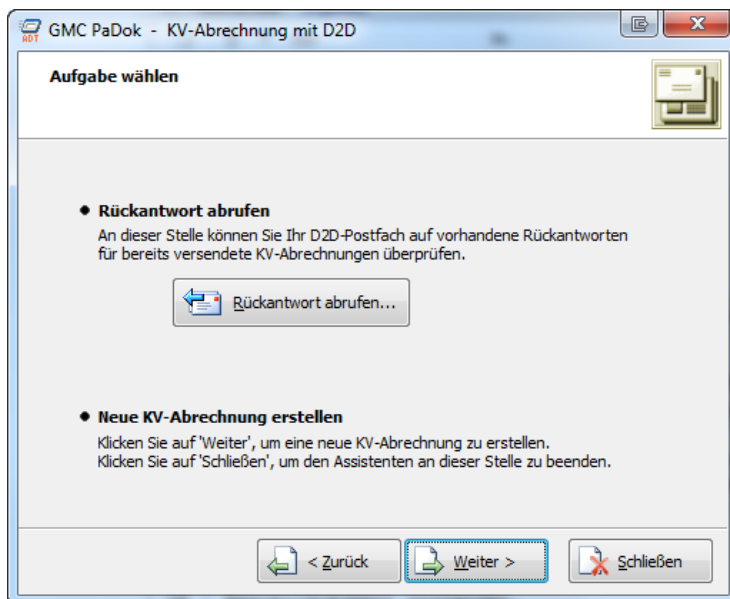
GMC PaDok - KV-Abrechnung mit D2D

Aufgabe wählen

• Rückantwort abrufen
An dieser Stelle können Sie Ihr D2D-Postfach auf vorhandene Rückantworten für bereits versendete KV-Abrechnungen überprüfen.

Rückantwort abrufen...

• Neue KV-Abrechnung erstellen
Klicken Sie auf 'Weiter', um eine neue KV-Abrechnung zu erstellen.
Klicken Sie auf 'Schließen', um den Assistenten an dieser Stelle zu beenden.

< Zurück
Weiter >
Schließen